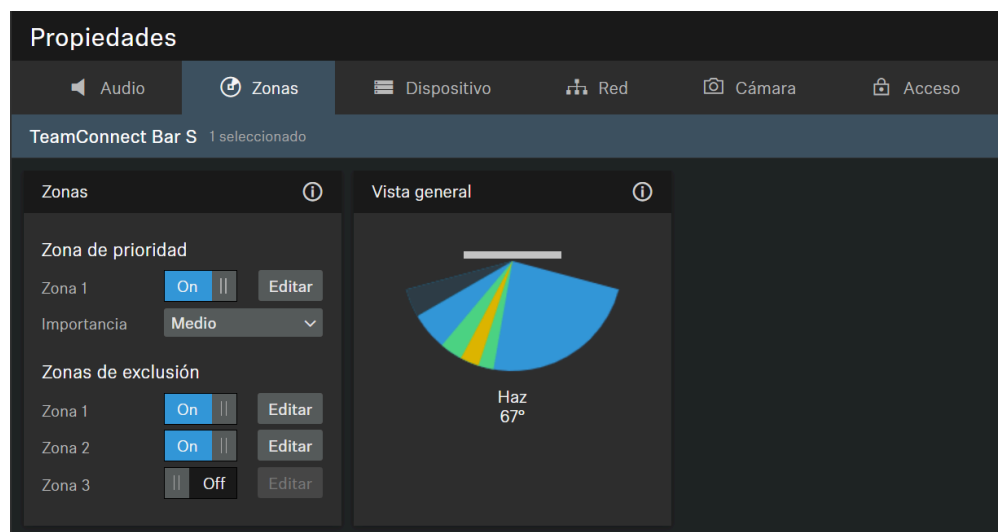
Propiedades

Audio Zonas Dispositivo Red Cámara Acceso

TeamConnect Bar S 1 seleccionado

Zonas

Zona de prioridad

Zona 1 On Editar

Importancia Medio

Zonas de exclusión

Zona 1 On Editar

Zona 2 On Editar

Zona 3 Off Editar

Vista general

Haz
67°